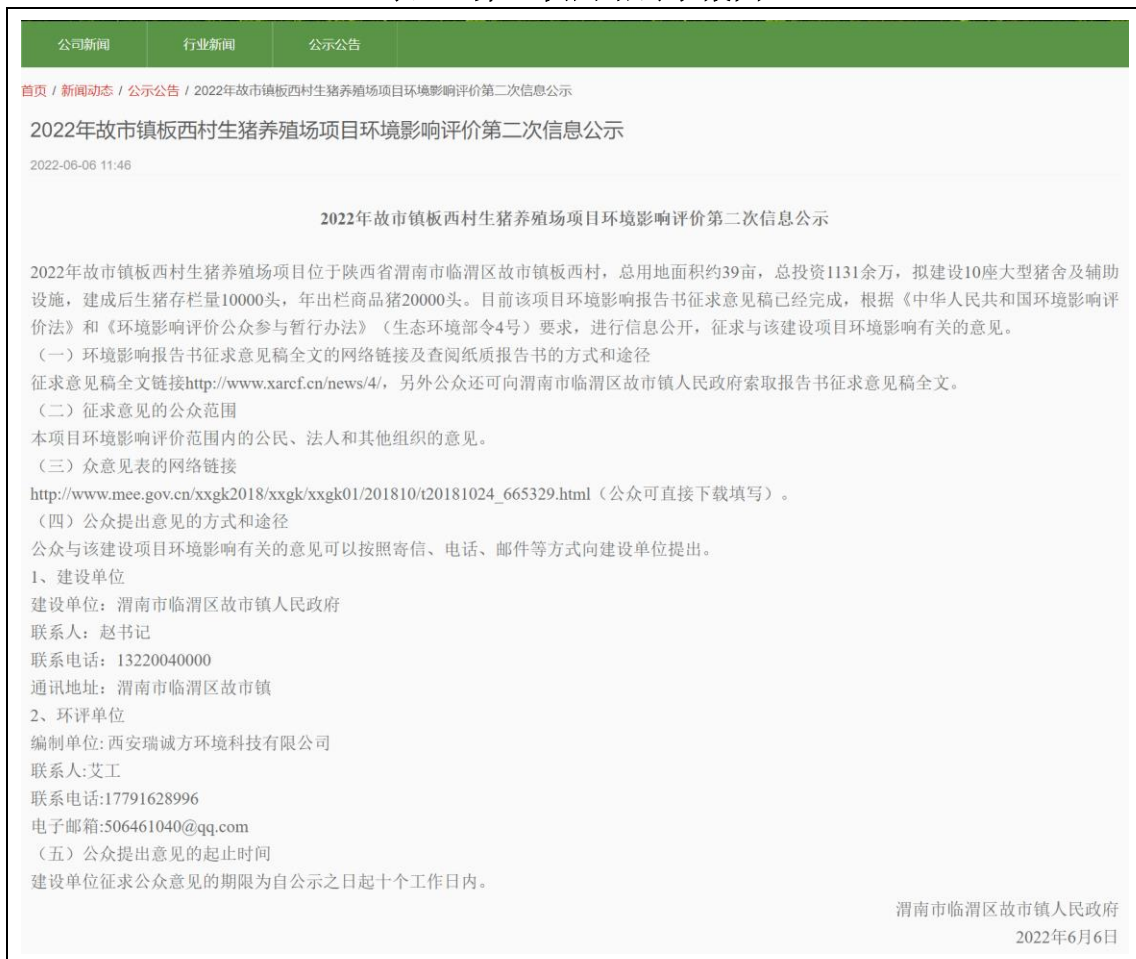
公司新闻　行业新闻　公示公告

首页 / 新闻动态 / 公示公告 / 2022年故市镇板西村生猪养殖场项目环境影响评价第二次信息公示

2022年故市镇板西村生猪养殖场项目环境影响评价第二次信息公示

2022-06-06 11:46

2022年故市镇板西村生猪养殖场项目环境影响评价第二次信息公示

2022年故市镇板西村生猪养殖场项目位于陕西省渭南市临渭区故市镇板西村，总用地面积约39亩，总投资1131余万，拟建设10座大型猪舍及辅助设施，建成后生猪存栏量10000头，年出栏商品猪20000头。目前该项目环境影响报告书征求意见稿已经完成，根据《中华人民共和国环境影响评价法》和《环境影响评价公众参与暂行办法》（生态环境部令4号）要求，进行信息公开，征求与该建设项目环境影响有关的意见。
（一）环境影响报告书征求意见稿全文的网络链接及查阅纸质报告书的方式和途径
征求意见稿全文链接http://www.xarcf.cn/news/4/，另外公众还可向渭南市临渭区故市镇人民政府索取报告书征求意见稿全文。
（二）征求意见的公众范围
本项目环境影响评价范围内的公民、法人和其他组织的意见。
（三）众意见表的网络链接
http://www.mee.gov.cn/xxgk2018/xxgk/xxgk01/201810/t20181024_665329.html（公众可直接下载填写）。
（四）公众提出意见的方式和途径
公众与该建设项目环境影响有关的意见可以按照寄信、电话、邮件等方式向建设单位提出。
1、建设单位
建设单位：渭南市临渭区故市镇人民政府
联系人：赵书记
联系电话：13220040000
通讯地址：渭南市临渭区故市镇
2、环评单位
编制单位:西安瑞诚方环境科技有限公司
联系人:艾工
联系电话:17791628996
电子邮箱:506461040@qq.com
（五）公众提出意见的起止时间
建设单位征求公众意见的期限为自公示之日起十个工作日内。

渭南市临渭区故市镇人民政府
2022年6月6日